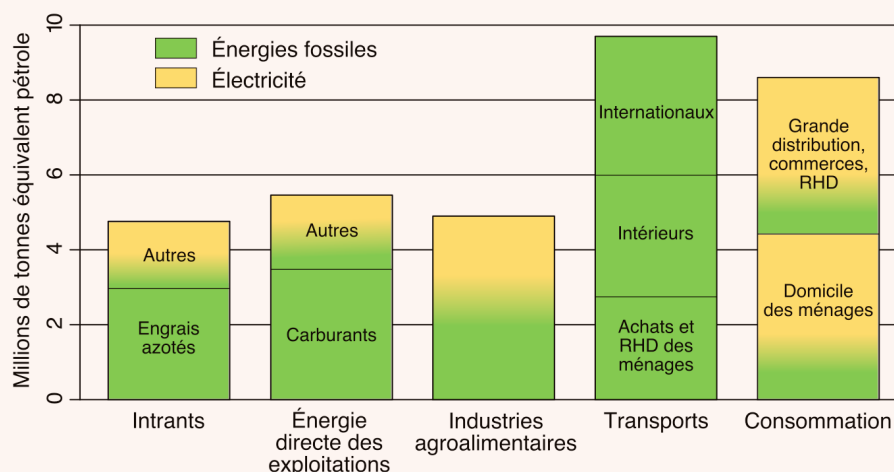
Millions de tonnes équivalent pétrole

10
8
6
4
2
0

Énergies fossiles
Électricité

Autres
Engrais azotés

Autres
Carburants

Internationaux
Intérieurs
Achats et RHD des ménages

Grande distribution, commerces, RHD
Domicile des ménages

Intrants
Énergie directe des exploitations
Industries agroalimentaires
Transports
Consommation